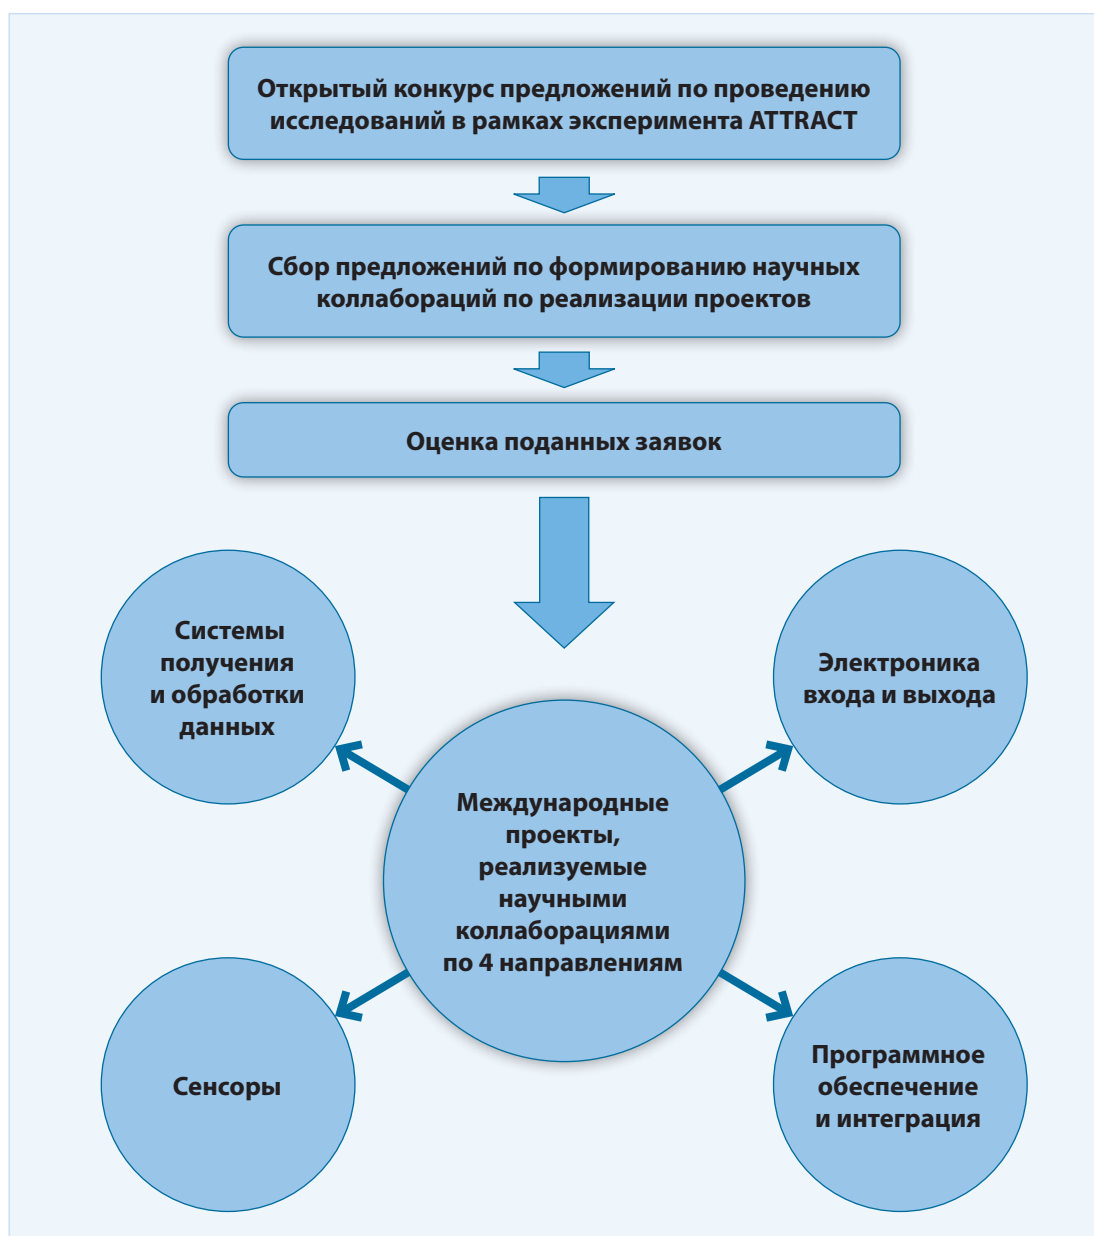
Открытый конкурс предложений по проведению исследований в рамках эксперимента ATTRACT

Сбор предложений по формированию научных коллабораций по реализации проектов

Оценка поданных заявок

Системы получения и обработки данных

Электроника входа и выхода

Международные проекты, реализуемые научными коллаборациями по 4 направлениям

Сенсоры

Программное обеспечение и интеграция